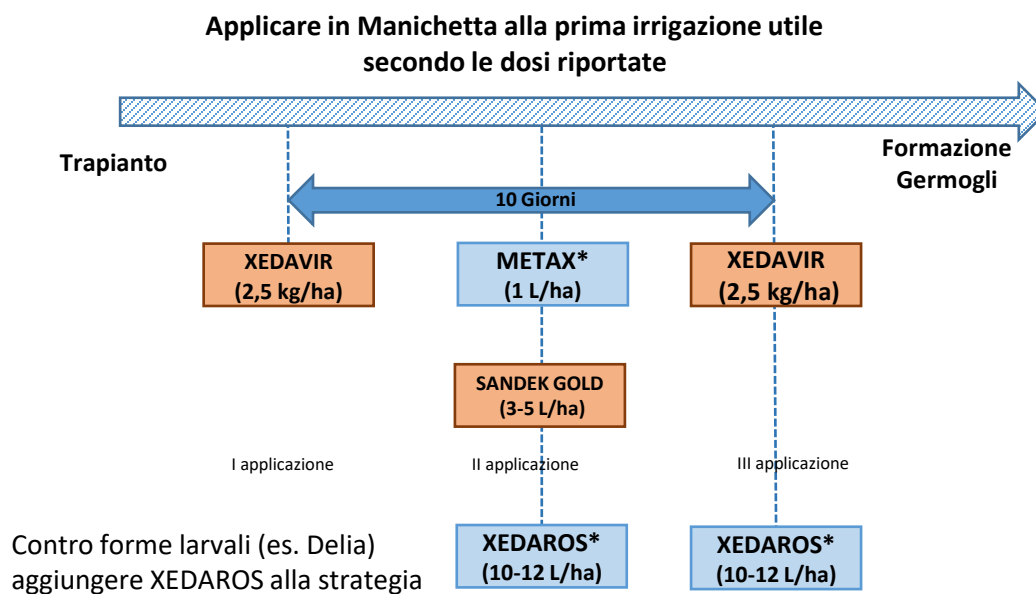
Applicare in Manichetta alla prima irrigazione utile secondo le dosi riportate

Trapianto

Formazione Germogli

10 Giorni

XEDAVIR (2,5 kg/ha)

METAX* (1 L/ha)

XEDAVIR (2,5 kg/ha)

SANDEK GOLD (3-5 L/ha)

I applicazione

II applicazione

III applicazione

Contro forme larvali (es. Delia) aggiungere XEDAROS alla strategia

XEDAROS* (10-12 L/ha)

XEDAROS* (10-12 L/ha)